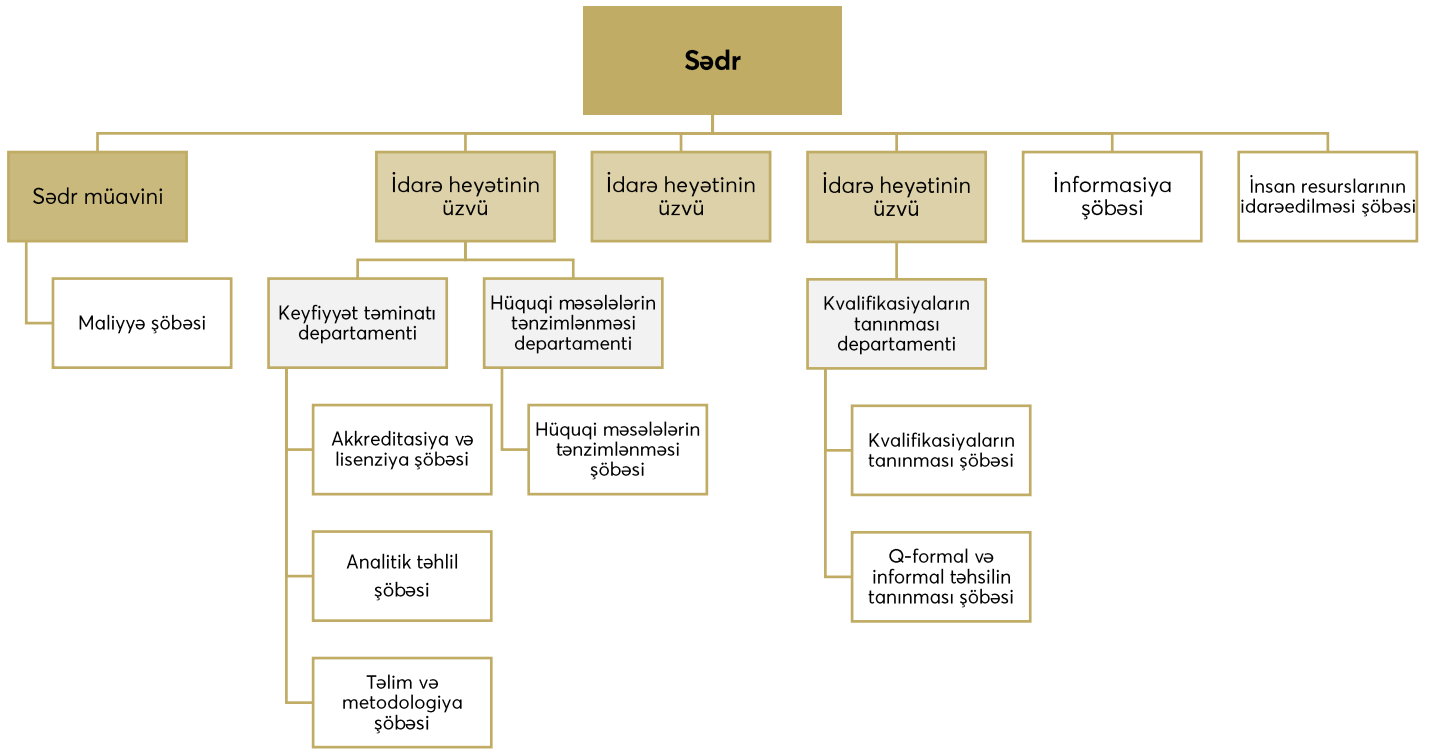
Sədr

Sədr müavini

Maliyyə şöbəsi

İdarə heyətinin üzvü

Keyfiyyət təminatı departamenti

Akkreditasiya və lisenziya şöbəsi

Analitik təhlil şöbəsi

Təlim və metodologiya şöbəsi

Hüquqi məsələlərin tənzimlənməsi departamenti

Hüquqi məsələlərin tənzimlənməsi şöbəsi

İdarə heyətinin üzvü

İdarə heyətinin üzvü

Kvalifikasiyaların tanınması departamenti

Kvalifikasiyaların tanınması şöbəsi

Q-formal və informal təhsilin tanınması şöbəsi

İnformasiya şöbəsi

İnsan resurslarının idarəedilməsi şöbəsi